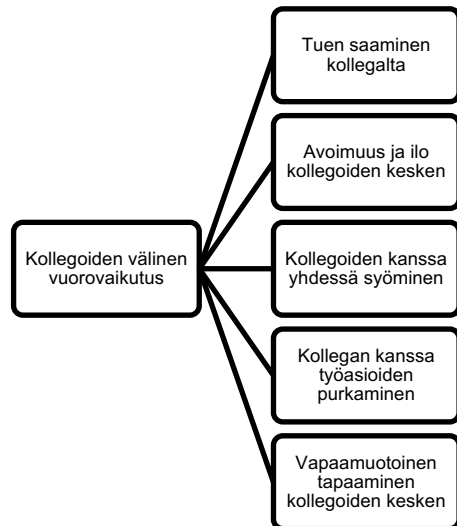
Kollegoiden välinen vuorovaikutus

Tuen saaminen kollegalta

Avoimuus ja ilo kollegoiden kesken

Kollegoiden kanssa yhdessä syöminen

Kollegan kanssa työasioiden purkaminen

Vapaamuotoinen tapaaminen kollegoiden kesken